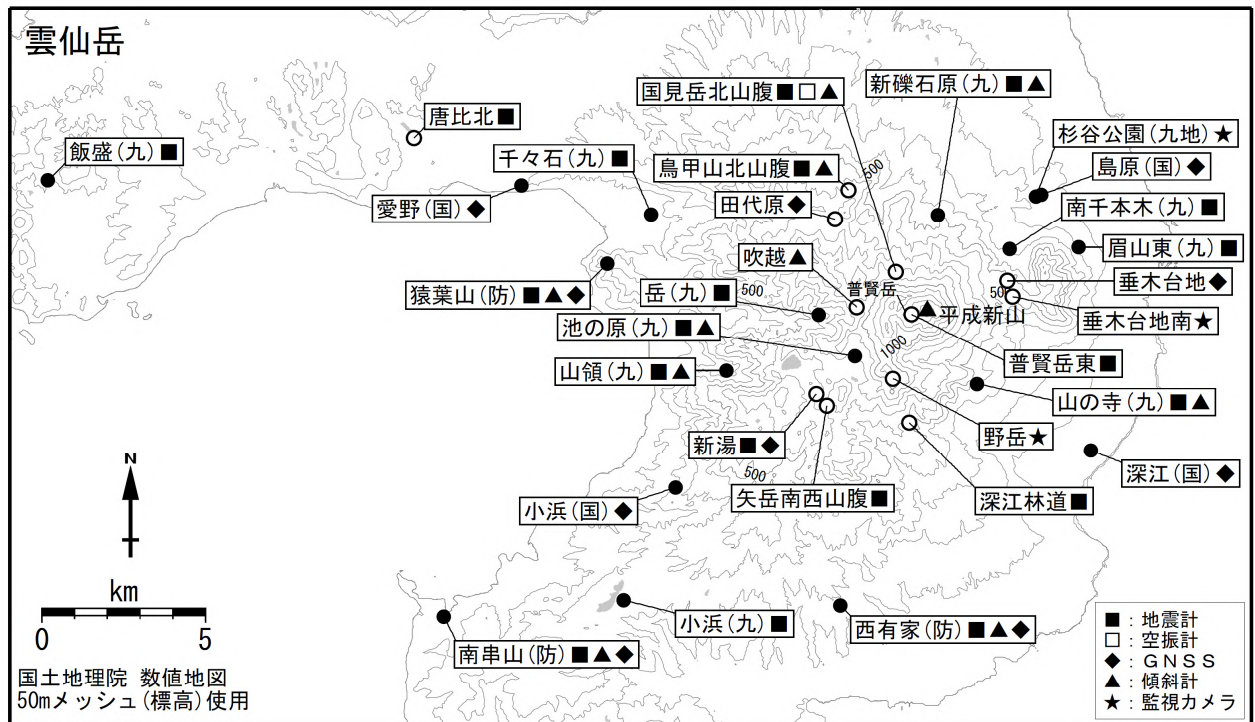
雲仙岳

国見岳北山腹■□▲
新礫石原(九)■▲
唐比北■
杉谷公園(九地)★
飯盛(九)■
千々石(九)■
鳥甲山北山腹■▲
島原(国)◆
愛野(国)◆
田代原◆
南千本木(九)■
500
眉山東(九)■
吹越▲
垂木台地◆
猿葉山(防)■▲◆
岳(九)■
500
普賢岳
50
平成新山
垂木台地南★
池の原(九)■▲
1000
普賢岳東■
山領(九)■▲
山の寺(九)■▲
新湯■◆
野岳★
深江(国)◆
N
500
小浜(国)◆
矢岳南西山腹■
深江林道■
km
0
5
小浜(九)■
西有家(防)■▲◆
南串山(防)■▲◆
国土地理院 数値地図
50mメッシュ(標高)使用

■:地震計
□:空振計
◆:GNSS
▲:傾斜計
★:監視カメラ